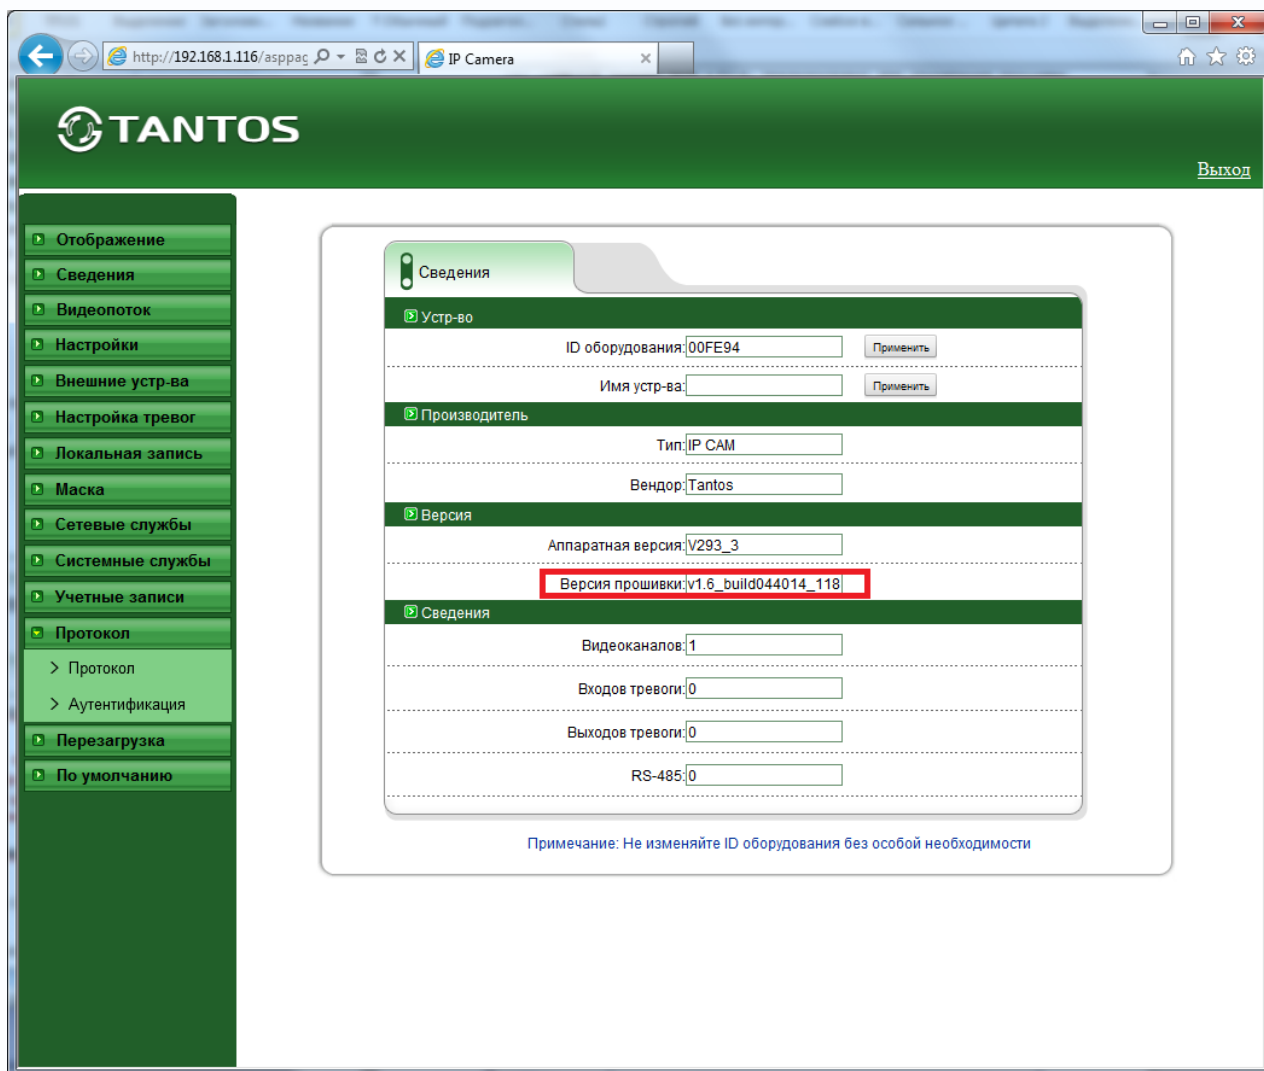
http://192.168.1.116/asppag
IP Camera

TANTOS

Выход

Отображение
Сведения
Видеопоток
Настройки
Внешние устр-ва
Настройка тревог
Локальная запись
Маска
Сетевые службы
Системные службы
Учетные записи
Протокол
Протокол
Аутентификация
Перезагрузка
По умолчанию

Сведения

Устр-во
ID оборудования: 00FE94 Применить
Имя устр-ва: Применить
Производитель
Тип: IP CAM
Вендор: Tantos
Версия
Аппаратная версия: V293_3
Версия прошивки: v1.6_build044014_118
Сведения
Видеоканалов: 1
Входов тревоги: 0
Выходов тревоги: 0
RS-485: 0

Примечание: Не изменяйте ID оборудования без особой необходимости